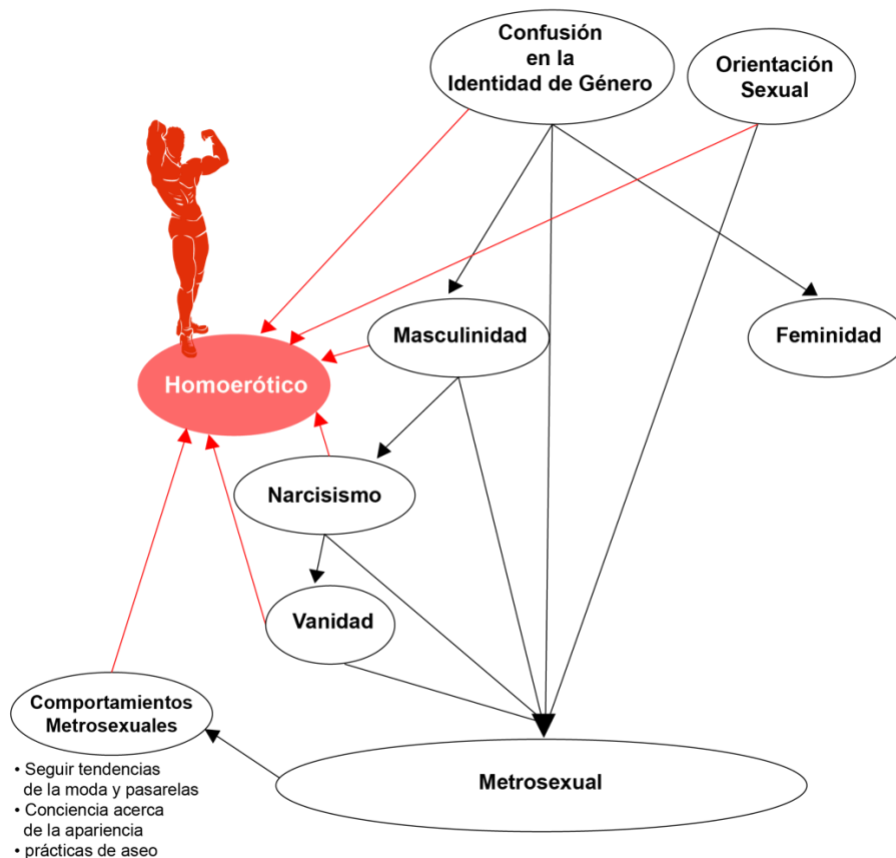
Confusión en la Identidad de Género

Orientación Sexual

Masculinidad

Feminidad

Homoerótico

Narcisismo

Vanidad

Comportamientos Metrosexuales

Metrosexual

• Seguir tendencias de la moda y pasarelas
• Conciencia acerca de la apariencia
• prácticas de aseo